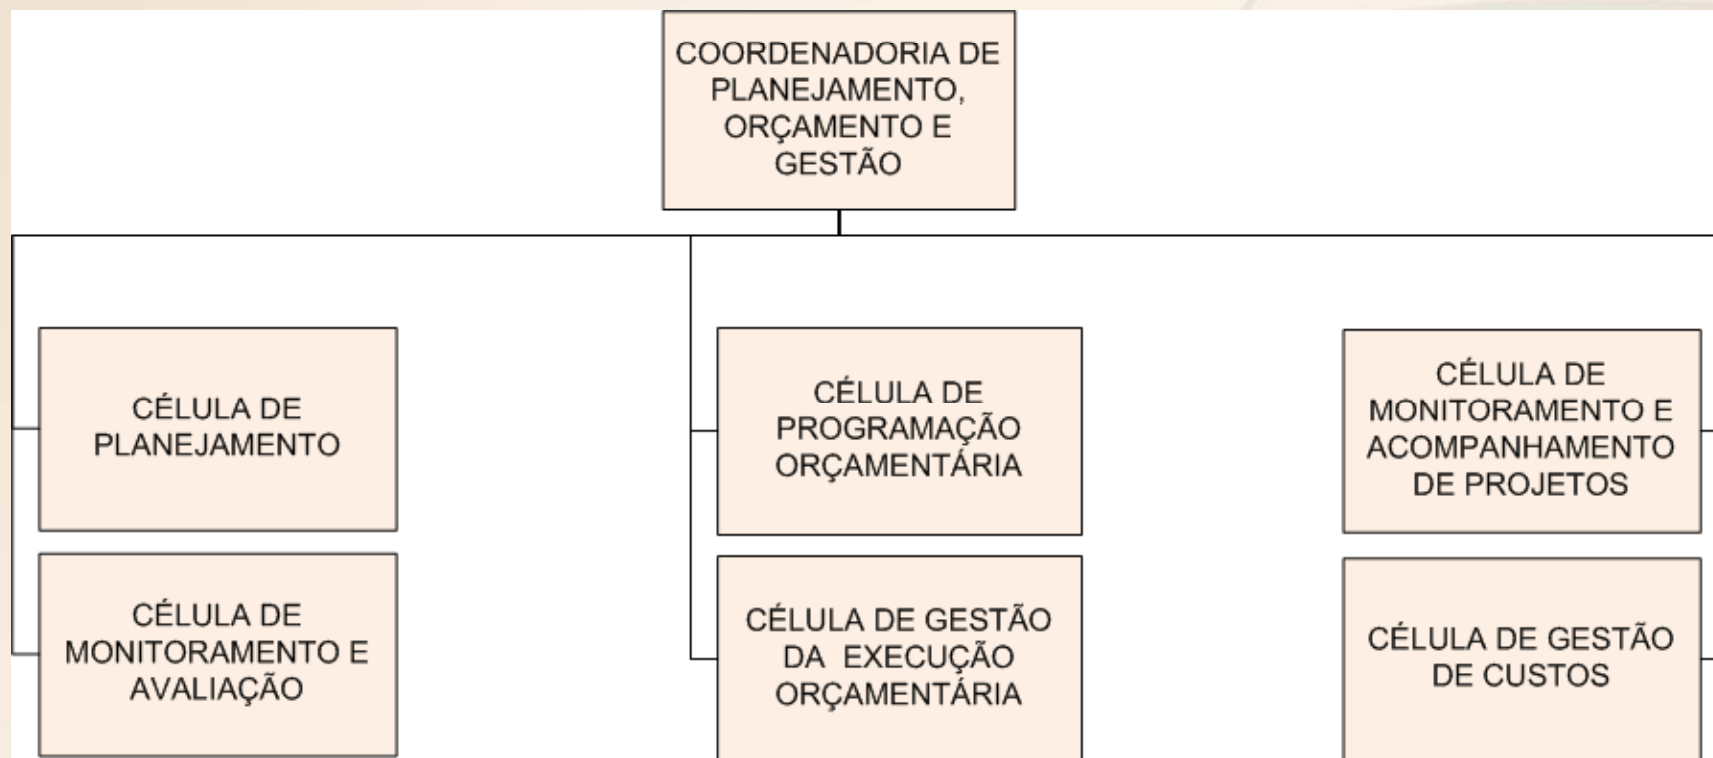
COORDENADORIA DE PLANEJAMENTO, ORÇAMENTO E GESTÃO

CÉLULA DE PLANEJAMENTO

CÉLULA DE MONITORAMENTO E AVALIAÇÃO

CÉLULA DE PROGRAMAÇÃO ORÇAMENTÁRIA

CÉLULA DE GESTÃO DA EXECUÇÃO ORÇAMENTÁRIA

CÉLULA DE MONITORAMENTO E ACOMPANHAMENTO DE PROJETOS

CÉLULA DE GESTÃO DE CUSTOS